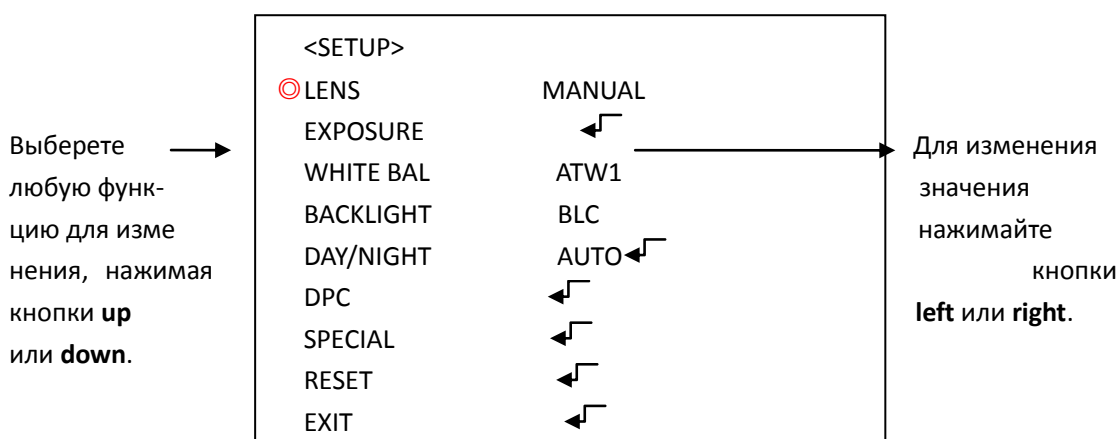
Выберете любую функцию для изменения, нажимая кнопки **up** или **down**.

<SETUP>
◎LENS MANUAL
EXPOSURE ↵
WHITE BAL ATW1
BACKLIGHT BLC
DAY/NIGHT AUTO↵
DPC ↵
SPECIAL ↵
RESET ↵
EXIT ↵

Для изменения значения нажимайте кнопки **left** или **right**.